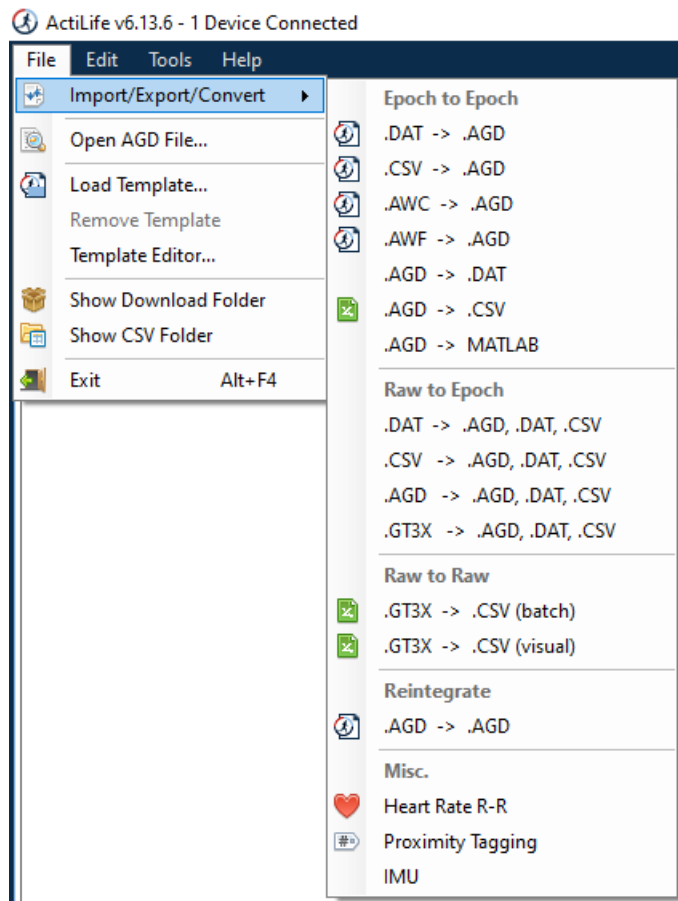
ActiLife v6.13.6 - 1 Device Connected

File Edit Tools Help

Import/Export/Convert

Open AGD File...

Load Template...

Remove Template

Template Editor...

Show Download Folder

Show CSV Folder

Exit Alt+F4

Epoch to Epoch

.DAT -> .AGD

.CSV -> .AGD

.AWC -> .AGD

.AWF -> .AGD

.AGD -> .DAT

.AGD -> .CSV

.AGD -> MATLAB

Raw to Epoch

.DAT -> .AGD, .DAT, .CSV

.CSV -> .AGD, .DAT, .CSV

.AGD -> .AGD, .DAT, .CSV

.GT3X -> .AGD, .DAT, .CSV

Raw to Raw

.GT3X -> .CSV (batch)

.GT3X -> .CSV (visual)

Reintegrate

.AGD -> .AGD

Misc.

Heart Rate R-R

Proximity Tagging

IMU